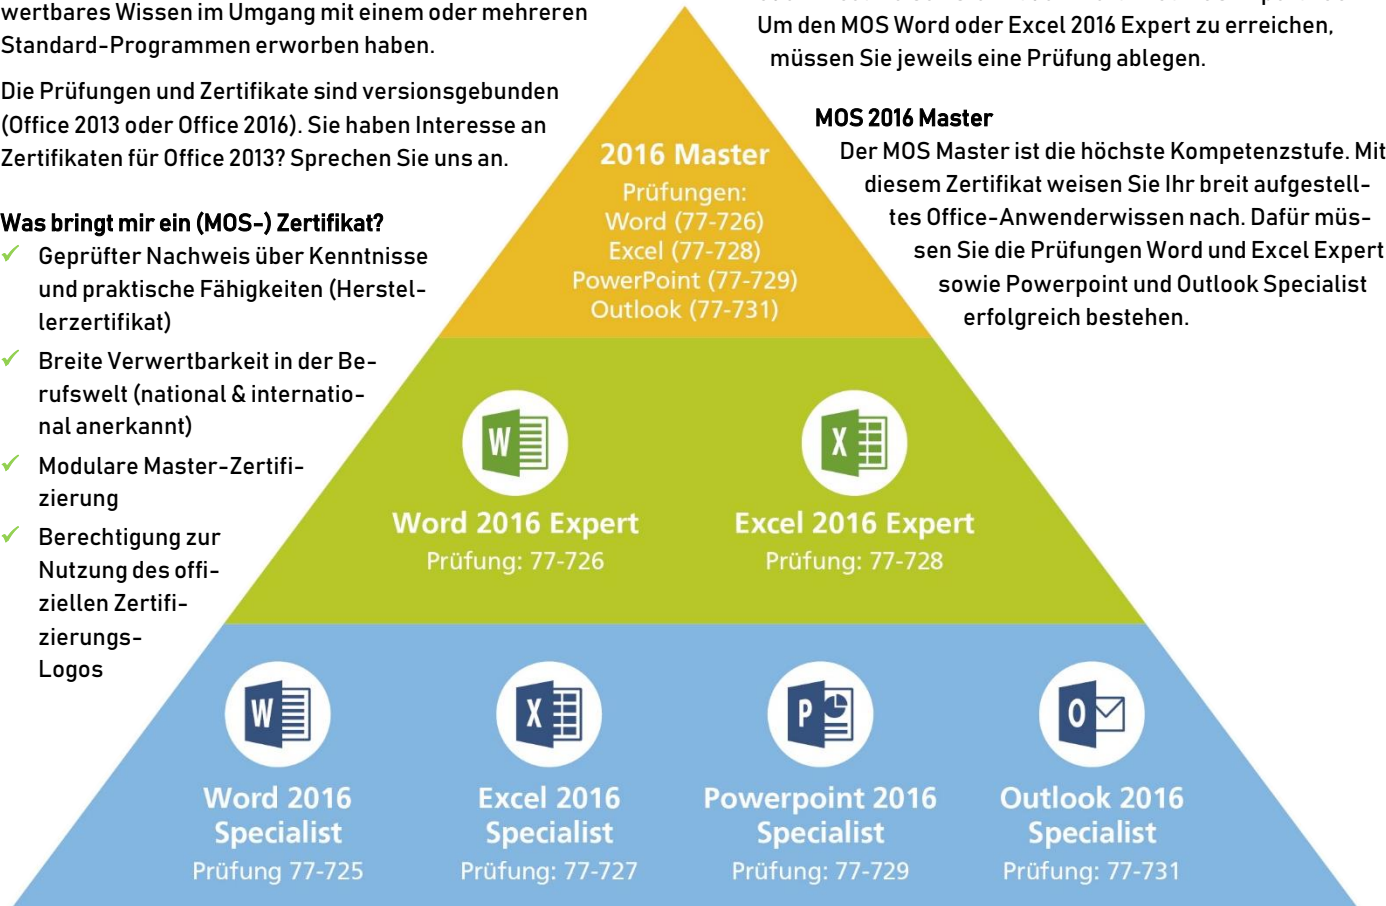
wertbares Wissen im Umgang mit einem oder mehreren Standard-Programmen erworben haben.

Die Prüfungen und Zertifikate sind versionsgebunden (Office 2013 oder Office 2016). Sie haben Interesse an Zertifikaten für Office 2013? Sprechen Sie uns an.

Was bringt mir ein (MOS-) Zertifikat?

✓ Geprüfter Nachweis über Kenntnisse und praktische Fähigkeiten (Herstellerzertifikat)

✓ Breite Verwertbarkeit in der Berufswelt (national & international anerkannt)

✓ Modulare Master-Zertifizierung

✓ Berechtigung zur Nutzung des offiziellen Zertifizierungs-Logos

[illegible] Um den MOS Word oder Excel 2016 Expert zu erreichen, müssen Sie jeweils eine Prüfung ablegen.

MOS 2016 Master

Der MOS Master ist die höchste Kompetenzstufe. Mit diesem Zertifikat weisen Sie Ihr breit aufgestelltes Office-Anwenderwissen nach. Dafür müssen Sie die Prüfungen Word und Excel Expert sowie Powerpoint und Outlook Specialist erfolgreich bestehen.

2016 Master
Prüfungen:
Word (77-726)
Excel (77-728)
PowerPoint (77-729)
Outlook (77-731)

W
Word 2016 Expert
Prüfung: 77-726

X
Excel 2016 Expert
Prüfung: 77-728

W
Word 2016 Specialist
Prüfung 77-725

X
Excel 2016 Specialist
Prüfung: 77-727

P
Powerpoint 2016 Specialist
Prüfung: 77-729

O
Outlook 2016 Specialist
Prüfung: 77-731